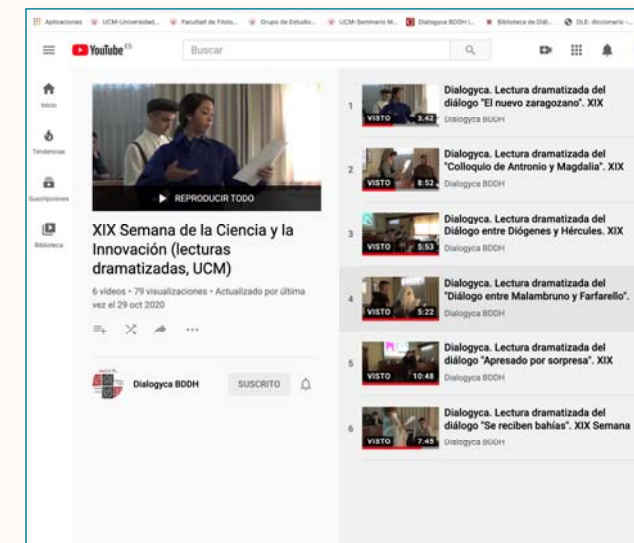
Aplicaciones UCM-Universidad... Facultad de Filolo... Grupo de Estudio... UCM-Semanario M... Dialogyca BDDH |... Biblioteca de Diál... DLE: diccionario -...

YouTube ES

Buscar

Inicio

Tendencias

Suscripciones

Biblioteca

REPRODUCIR TODO

XIX Semana de la Ciencia y la Innovación (lecturas dramatizadas, UCM)

6 vídeos • 79 visualizaciones • Actualizado por última vez el 29 oct 2020

Dialogyca BDDH

SUSCRITO

1 VISTO 3:42 Dialogyca. Lectura dramatizada del diálogo "El nuevo zaragozano". XIX Dialogyca BDDH

2 VISTO 8:52 Dialogyca. Lectura dramatizada del "Colloquio de Antronio y Magdalia". XIX Dialogyca BDDH

3 VISTO 5:53 Dialogyca. Lectura dramatizada del Diálogo entre Diógenes y Hércules. XIX Dialogyca BDDH

4 VISTO 5:22 Dialogyca. Lectura dramatizada del "Diálogo entre Malambruno y Farfarello". Dialogyca BDDH

5 VISTO 10:48 Dialogyca. Lectura dramatizada del diálogo "Apresado por sorpresa". XIX Dialogyca BDDH

6 VISTO 7:45 Dialogyca. Lectura dramatizada del diálogo "Se reciben bahías". XIX Semana Dialogyca BDDH